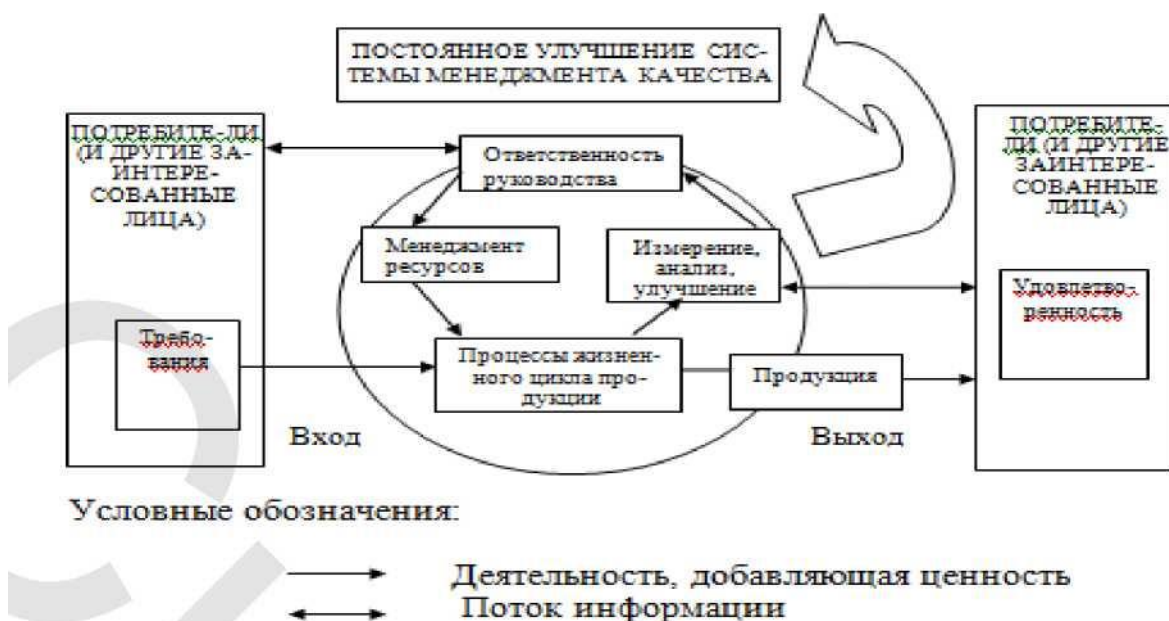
ПОСТОЯННОЕ УЛУЧШЕНИЕ СИСТЕМЫ МЕНЕДЖМЕНТА КАЧЕСТВА

ПОТРЕБИТЕ-ЛИ (И ДРУГИЕ ЗА-ИНТЕРЕСОВАННЫЕ ЛИЦА)

Требования

Ответственность руководства

Менеджмент ресурсов

Измерение, анализ, улучшение

Процессы жизненного цикла продукции

Продукция

ПОТРЕБИТЕЛИ (И ДРУГИЕ ЗАИНТЕРЕСОВАННЫЕ ЛИЦА)

Удовлетворенность

Вход

Выход

Условные обозначения:

Деятельность, добавляющая ценность

Поток информации